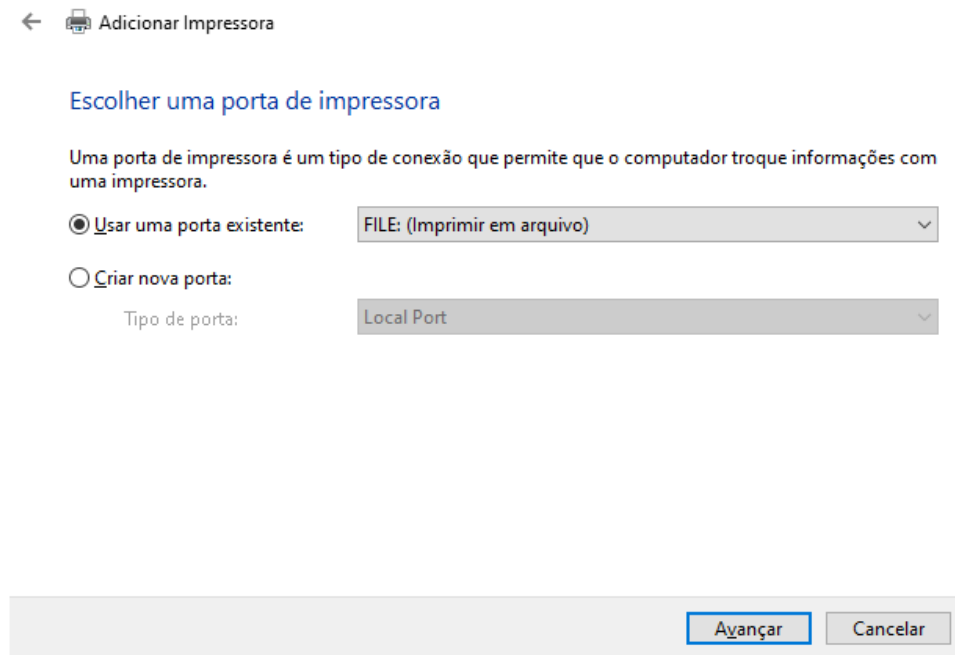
Adicionar Impressora

Escolher uma porta de impressora

Uma porta de impressora é um tipo de conexão que permite que o computador troque informações com uma impressora.

Usar uma porta existente: FILE: (Imprimir em arquivo)

Criar nova porta:

Tipo de porta: Local Port

Avançar Cancelar